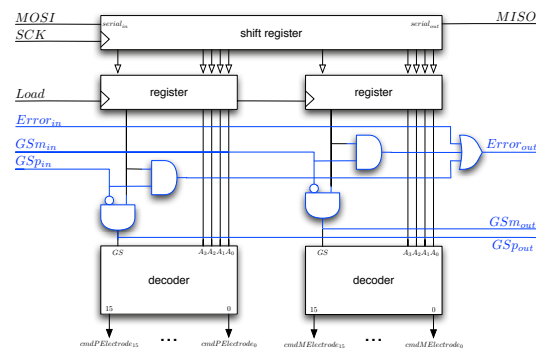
$MOSI$

$SCK$

$serial_{in}$

shift register

$serial_{out}$

$MISO$

$Load$

register

register

$Error_{in}$

$GSm_{in}$

$GSp_{in}$

$Error_{out}$

$GSm_{out}$

$GSp_{out}$

$GS$

$A_3A_2A_1A_0$

decoder

15

0

$GS$

$A_3A_2A_1A_0$

decoder

15

0

$cmdPElectrode_{15}$

...

$cmdPElectrode_{0}$

$cmdMElectrode_{15}$

...

$cmdMElectrode_{0}$